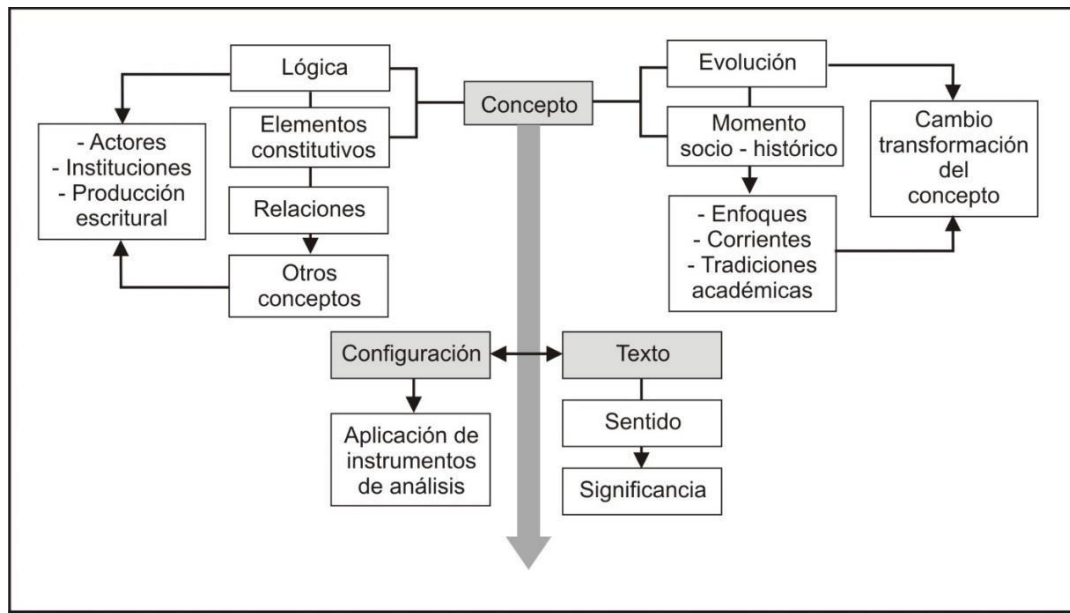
Lógica

Elementos constitutivos

Relaciones

Otros conceptos

- Actores
- Instituciones
- Producción escritural

Concepto

Evolución

Momento socio - histórico

- Enfoques
- Corrientes
- Tradiciones académicas

Cambio transformación del concepto

Configuración

Aplicación de instrumentos de análisis

Texto

Sentido

Significancia